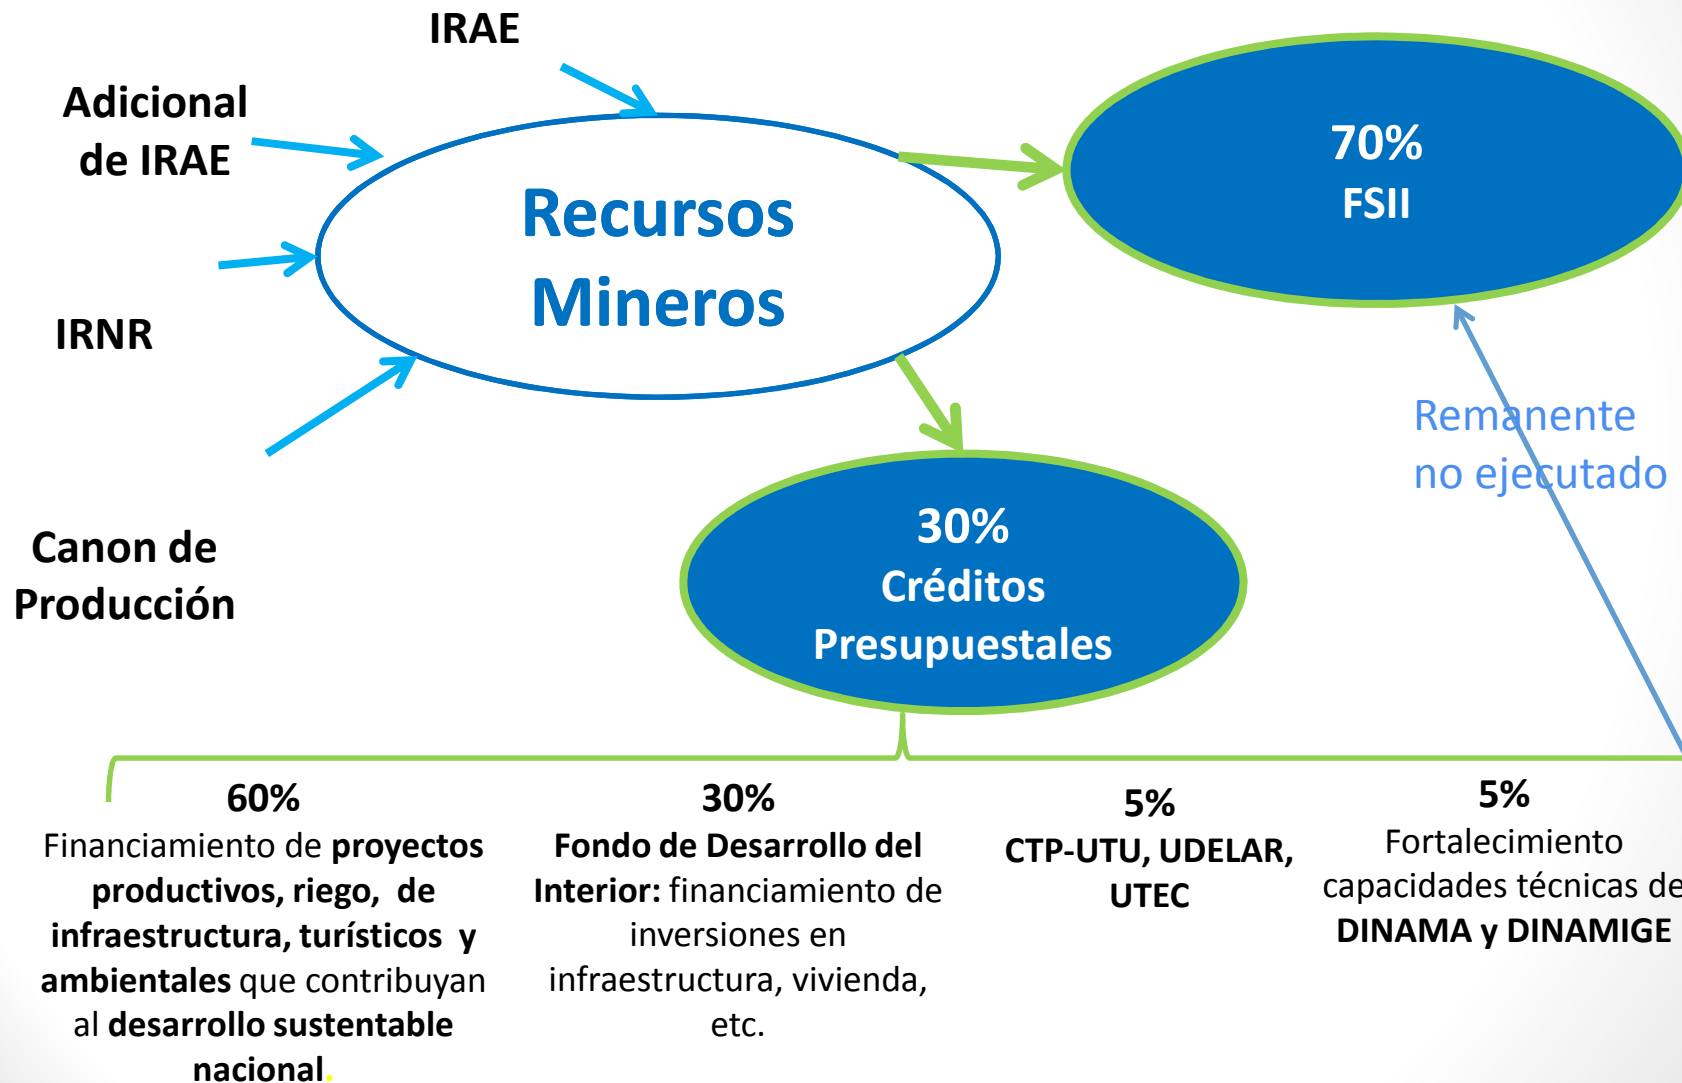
IRAE

Adicional de IRAE

IRNR

Canon de Producción

Recursos Mineros

70%
FSII

Remanente no ejecutado

30%
Créditos Presupuestales

60%
Financiamiento de proyectos productivos, riego, de infraestructura, turísticos y ambientales que contribuyan al desarrollo sustentable nacional.

30%
Fondo de Desarrollo del Interior: financiamiento de inversiones en infraestructura, vivienda, etc.

5%
CTP-UTU, UDELAR, UTEC

5%
Fortalecimiento capacidades técnicas de DINAMA y DINAMIGE